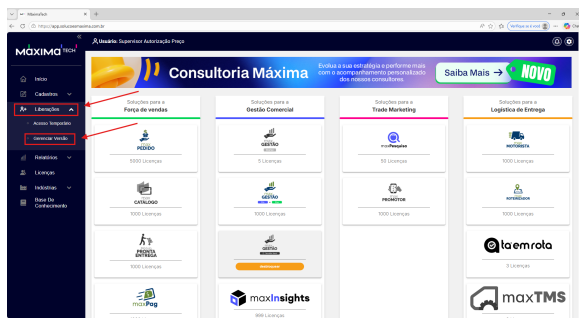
MáximaTech
https://app.solucoesmaxima.com.br
Verifique a sua C

MÁXIMA TECH
Usuário: Supervisor Autorização Preço

Início
Cadastros
Liberações
Acesso Temporário
Gerenciar Versão
Relatórios
Licenças
Indústrias
Base Do Conhecimento

Consultoria Máxima
Evolua a sua estratégia e performe mais com o acompanhamento personalizado dos nossos consultores.
Saiba Mais →
NOVO

Soluções para a
Força de vendas

Soluções para a
Gestão Comercial

Soluções para o
Trade Marketing

Soluções para a
Logística de Entrega

PEDIDO
5000 Licenças

GESTÃO
5 Licenças

maxPesquisa
50 Licenças

MOTORISTA
1000 Licenças

CATÁLOGO
1000 Licenças

GESTÃO
1000 Licenças

PROMOTOR
1000 Licenças

ROTEIRIZADOR
1000 Licenças

PRONTA ENTREGA
1000 Licenças

GESTÃO
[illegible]

ta'emrota
3 Licenças

maxPag

maxInsights
999 Licenças

maxTMS